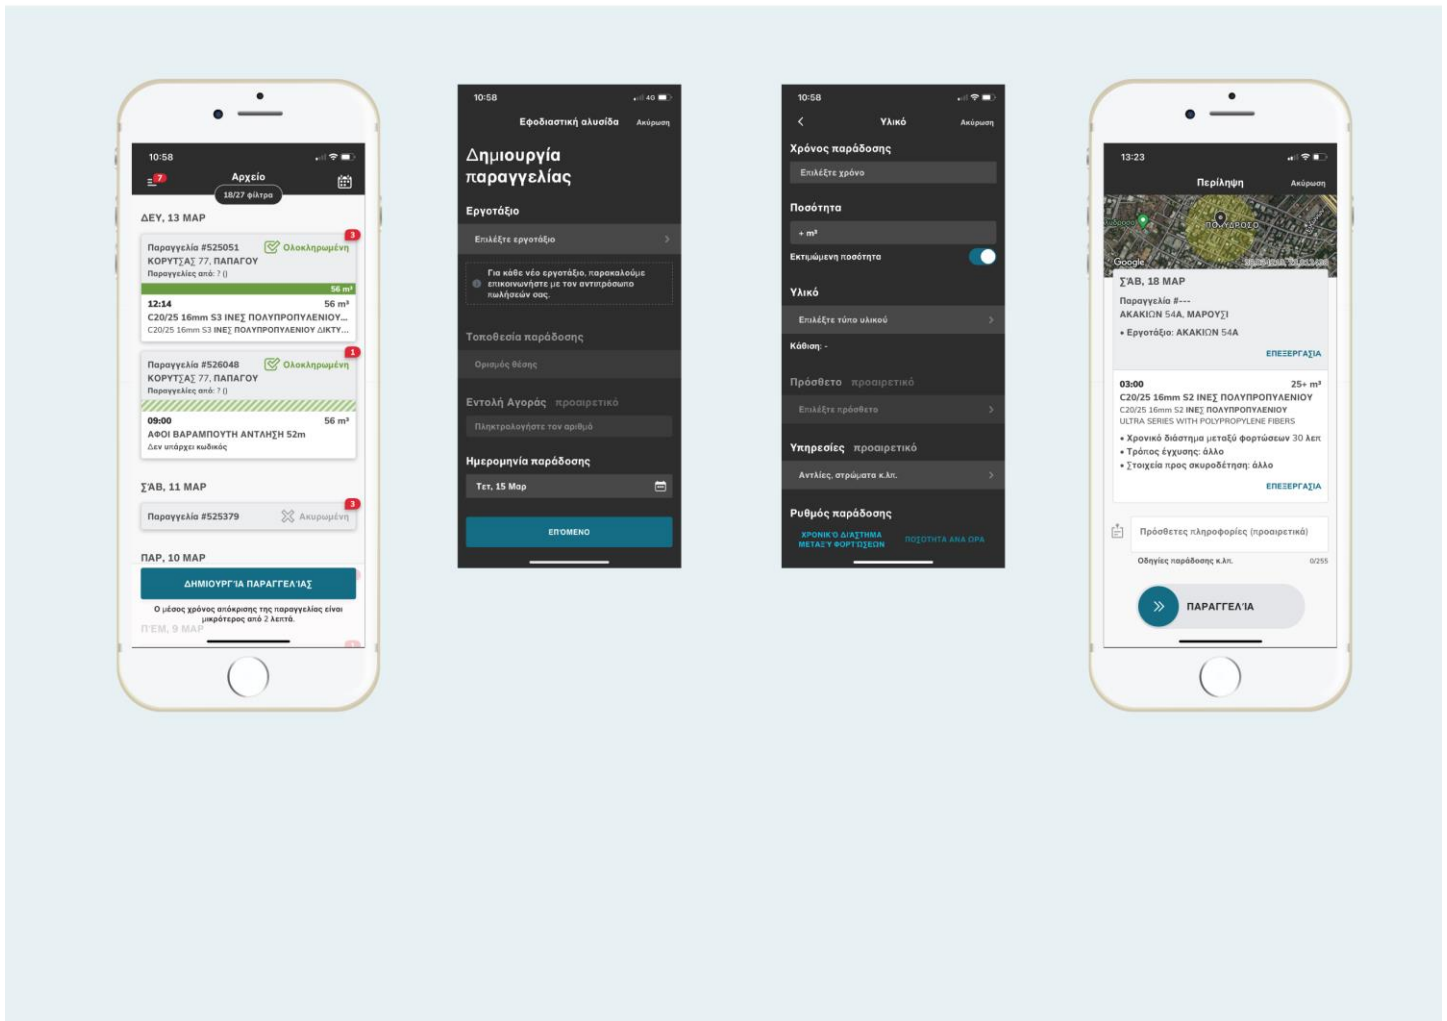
10:58
7
Αρχείο
18/27 φίλτρα

ΔΕΥ, 13 ΜΑΡ

Παραγγελία #525051
Ολοκληρωμένη
3
ΚΟΡΥΤΣΑΣ 77, ΠΑΠΑΓΟΥ
Παραγγελίες από: ? ()
56 m³
12:14
56 m³
C20/25 16mm S3 ΙΝΕΣ ΠΟΛΥΠΡΟΠΥΛΑΕΝΙΟΥ...
C20/25 16mm S3 ΙΝΕΣ ΠΟΛΥΠΡΟΠΥΛΑΕΝΙΟΥ ΔΙΚΤΥ...

Παραγγελία #526048
Ολοκληρωμένη
1
ΚΟΡΥΤΣΑΣ 77, ΠΑΠΑΓΟΥ
Παραγγελίες από: ? ()
09:00
56 m³
ΑΦΟΙ ΒΑΡΑΜΠΟΥΤΗ ΑΝΤΛΗΣΗ 52m
Δεν υπάρχει κωδικός

ΣΑΒ, 11 ΜΑΡ
Παραγγελία #525379
Ακυρωμένη
3

ΠΑΡ, 10 ΜΑΡ
ΔΗΜΙΟΥΡΓΙΑ ΠΑΡΑΓΓΕΛΙΑΣ
Ο μέσος χρόνος απόκρισης της παραγγελίας είναι μικρότερος από 2 λεπτά.
ΠΕΜ, 9 ΜΑΡ

10:58
4G
Εφοδιαστική αλυσίδα
Ακύρωση
Δημιουργία παραγγελίας
Εργοτάξιο
Επιλέξτε εργοτάξιο
Για κάθε νέο εργοτάξιο, παρακαλούμε επικοινωνήστε με τον αντιπρόσωπο πωλήσεών σας.
Τοποθεσία παράδοσης
Ορισμός θέσης
Εντολή Αγοράς προαιρετικό
Πληκτρολογήστε τον αριθμό
Ημερομηνία παράδοσης
Τετ, 15 Μαρ
ΕΠΟΜΕΝΟ

10:58
Υλικό
Ακύρωση
Χρόνος παράδοσης
Επιλέξτε χρόνο
Ποσότητα
+ m³
Εκτιμώμενη ποσότητα
Υλικό
Επιλέξτε τύπο υλικού
Κάθιση: -
Πρόσθετο προαιρετικό
Επιλέξτε πρόσθετο
Υπηρεσίες προαιρετικό
Αντλίες, στρώματα κ.λπ.
Ρυθμός παράδοσης
ΧΡΟΝΙΚΟ ΔΙΑΣΤΗΜΑ ΜΕΤΑΞΥ ΦΟΡΤΩΣΕΩΝ
ΠΟΣΟΤΗΤΑ ΑΝΑ ΩΡΑ

13:23
Περίληψη
Ακύρωση
Google
ΣΑΒ, 18 ΜΑΡ
Παραγγελία #---
ΑΚΑΚΙΩΝ 54Α, ΜΑΡΟΥΣΙ
• Εργοτάξιο: ΑΚΑΚΙΩΝ 54Α
ΕΠΕΞΕΡΓΑΣΙΑ
03:00
25+ m³
C20/25 16mm S2 ΙΝΕΣ ΠΟΛΥΠΡΟΠΥΛΑΕΝΙΟΥ
C20/25 16mm S2 ΙΝΕΣ ΠΟΛΥΠΡΟΠΥΛΑΕΝΙΟΥ
ULTRA SERIES WITH POLYPROPYLENE FIBERS
• Χρονικό διάστημα μεταξύ φορτώσεων 30 λεπ
• Τρόπος έγχυσης: άλλο
• Στοιχεία προς σκυροδέτηση: άλλο
ΕΠΕΞΕΡΓΑΣΙΑ
Πρόσθετες πληροφορίες (προαιρετικό)
Οδηγίες παράδοσης κ.λπ.
0/255
ΠΑΡΑΓΓΕΛΙΑ